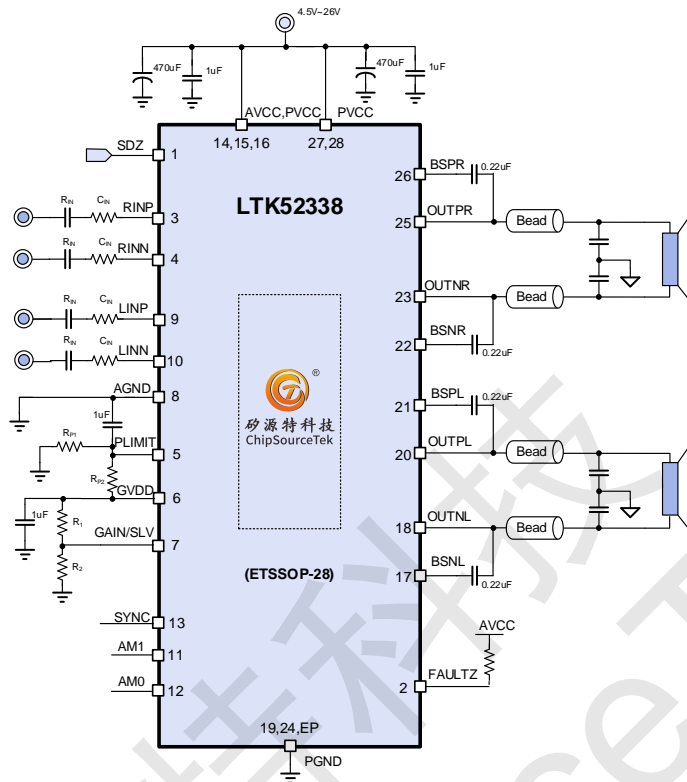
4.5V~26V

470uF
1uF
470uF
1uF

AVCC,PVCC
PVCC
14,15,16
27,28

SDZ 1

LTK52338

$R_{IN}$ $C_{IN}$ RINP 3
$R_{IN}$ $C_{IN}$ RINN 4
$R_{IN}$ $C_{IN}$ LINP 9
$R_{IN}$ $C_{IN}$ LINN 10

AGND 8
1uF
$R_{P1}$
PLIMIT 5
$R_{P2}$
GVDD 6
1uF
$R_1$
$R_2$
GAIN/SLV 7

矽源特科技
ChipSourceTek
®

(ETSSOP-28)

SYNC 13
AM1 11
AM0 12

26 BSPR 0.22uF
25 OUTPR
Bead
23 OUTNR
Bead
22 BSNR 0.22uF

21 BSPL 0.22uF
20 OUTPL
Bead
18 OUTNL
Bead
17 BSNL 0.22uF

AVCC
2 FAULTZ

19,24,EP
PGND